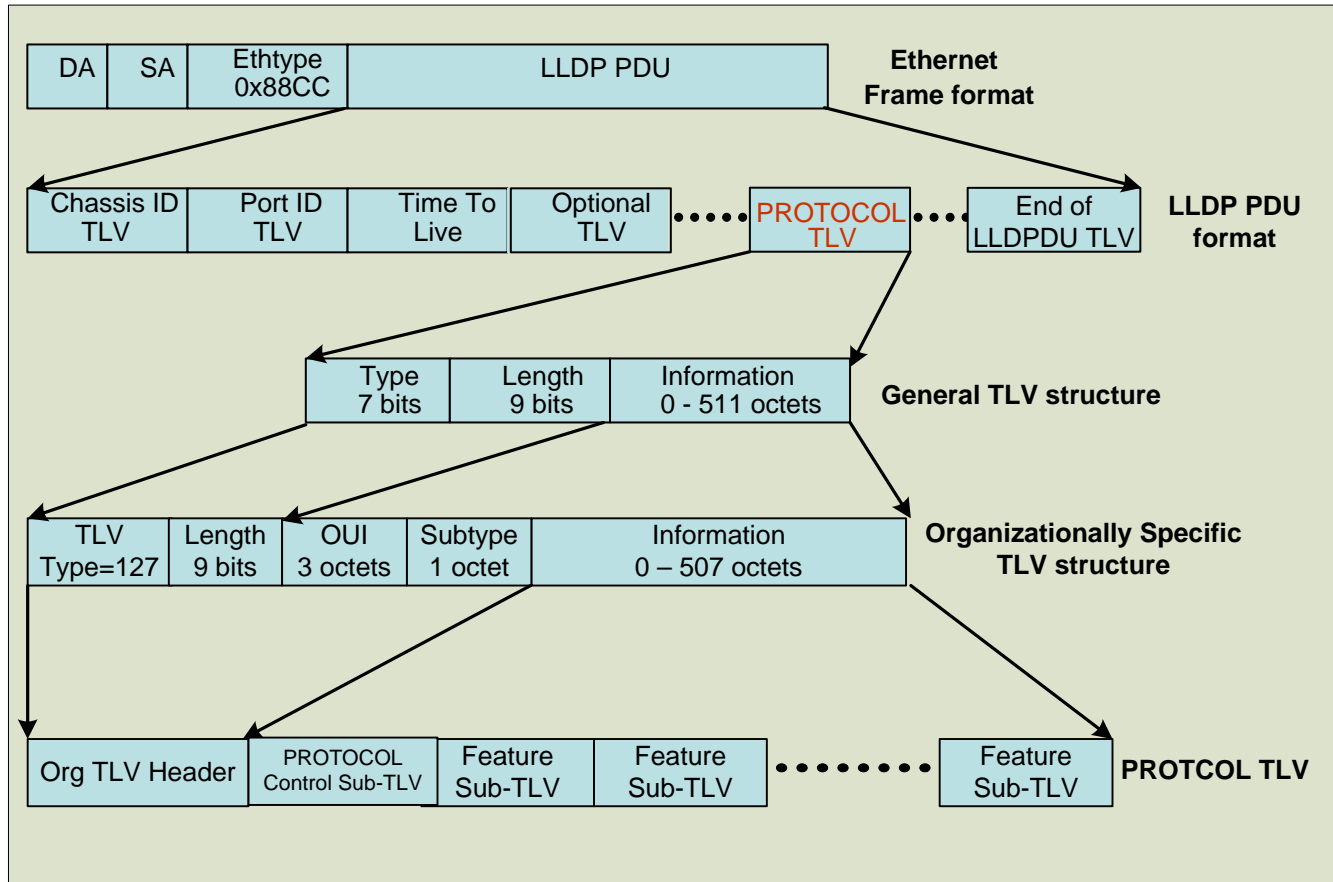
| DA | SA | Ethtype 0x88CC | LLDP PDU |
|---|---|---|---|

Ethernet Frame format

| Chassis ID TLV | Port ID TLV | Time To Live | Optional TLV | PROTOCOL TLV | End of LLDPDU TLV |
|---|---|---|---|---|---|

LLDP PDU format

| Type 7 bits | Length 9 bits | Information 0 - 511 octets |
|---|---|---|

General TLV structure

| TLV Type=127 | Length 9 bits | OUI 3 octets | Subtype 1 octet | Information 0 – 507 octets |
|---|---|---|---|---|

Organizationally Specific TLV structure

| Org TLV Header | PROTOCOL Control Sub-TLV | Feature Sub-TLV | Feature Sub-TLV | Feature Sub-TLV |
|---|---|---|---|---|

PROTCOL TLV